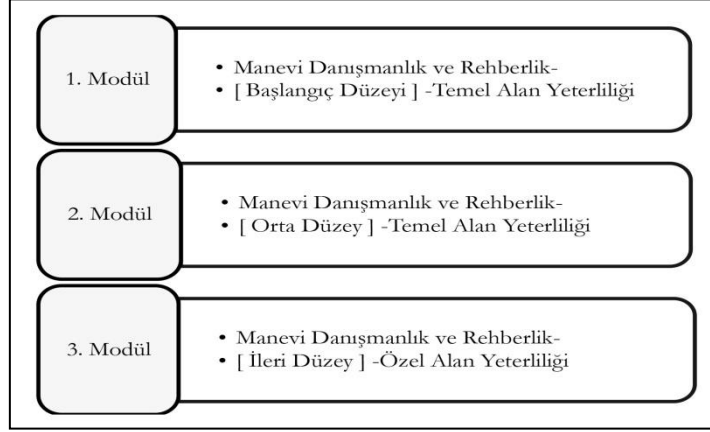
1. Modül

• Manevi Danışmanlık ve Rehberlik-
• [ Başlangıç Düzeyi ] -Temel Alan Yeterliliği

2. Modül

• Manevi Danışmanlık ve Rehberlik-
• [ Orta Düzey ] -Temel Alan Yeterliliği

3. Modül

• Manevi Danışmanlık ve Rehberlik-
• [ İleri Düzey ] -Özel Alan Yeterliliği